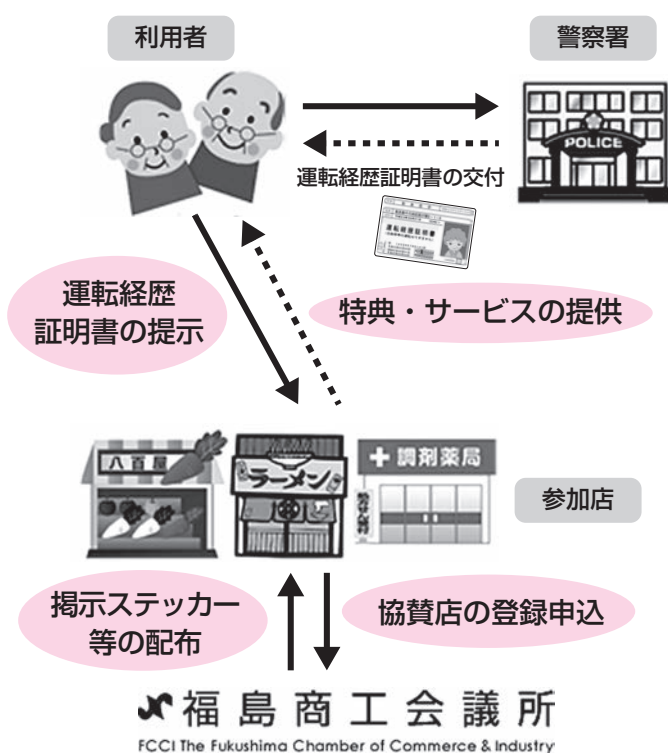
利用者

警察署

POLICE

運転経歴証明書の交付

運転経歴証明書

運転経歴証明書の提示

特典・サービスの提供

八百屋

ラーメン

調剤薬局

参加店

掲示ステッカー等の配布

協賛店の登録申込

福島商工会議所

FCCI The Fukushima Chamber of Commerce & Industry